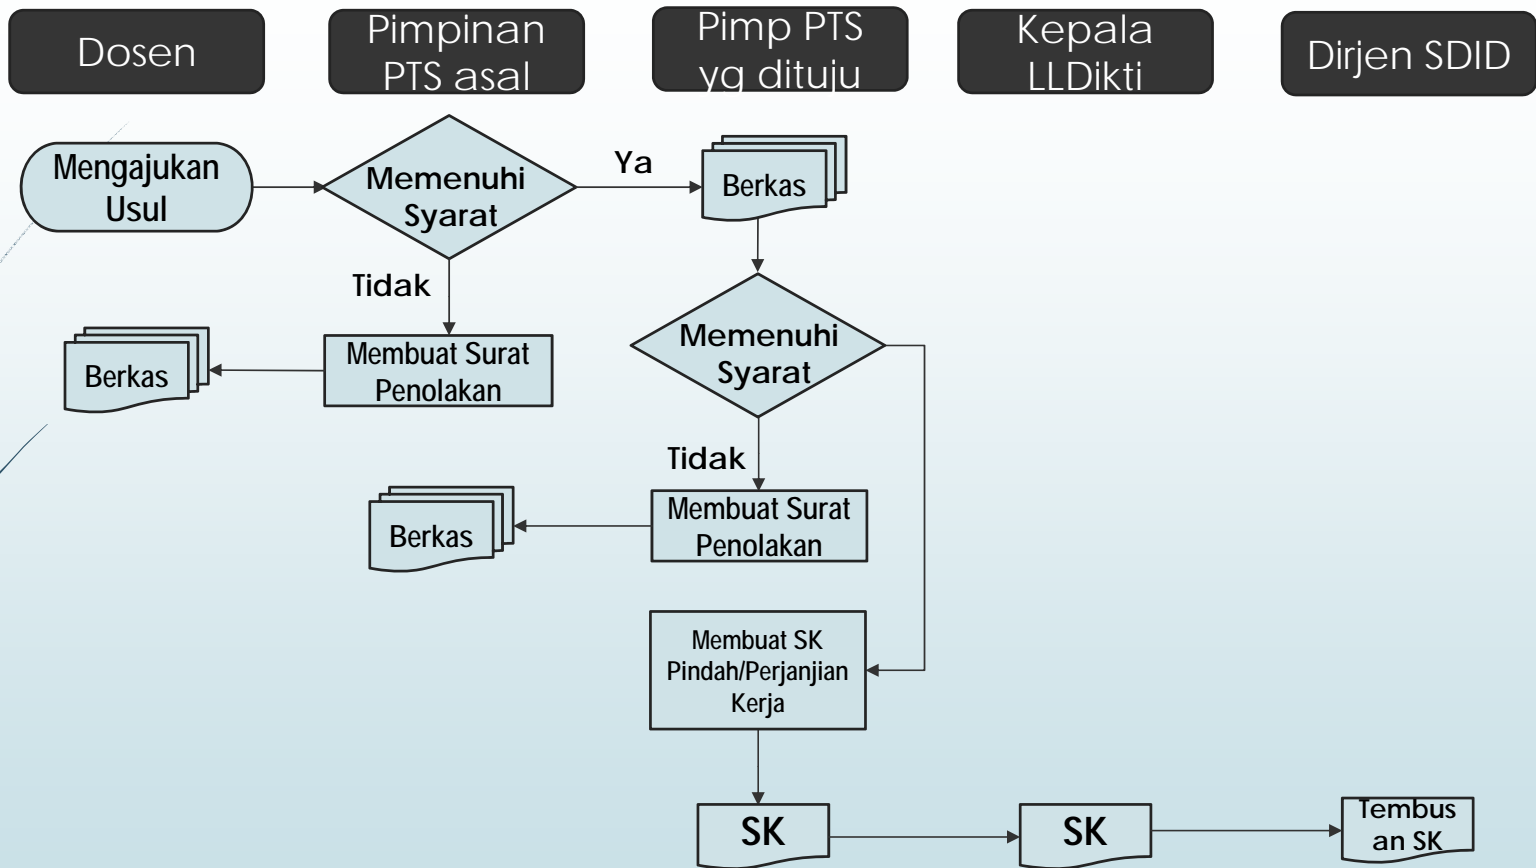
Dosen

Pimpinan PTS asal

Pimp PTS yg dituju

Kepala LLDikti

Dirjen SDID

Mengajukan Usul

Memenuhi Syarat

Ya

Berkas

Tidak

Membuat Surat Penolakan

Berkas

Memenuhi Syarat

Tidak

Membuat Surat Penolakan

Berkas

Membuat SK Pindah/Perjanjian Kerja

SK

SK

Tembusan SK